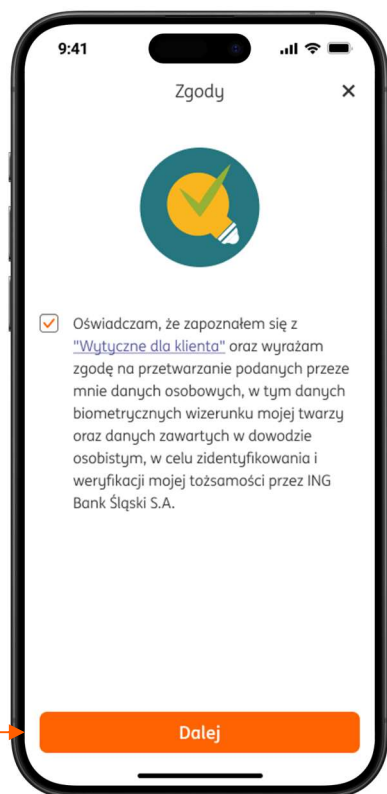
9:41

Zgody

×

Oświadczam, że zapoznałem się z "Wytyczne dla klienta" oraz wyrażam zgodę na przetwarzanie podanych przeze mnie danych osobowych, w tym danych biometrycznych wizerunku mojej twarzy oraz danych zawartych w dowodzie osobistym, w celu zidentyfikowania i weryfikacji mojej tożsamości przez ING Bank Śląski S.A.

Dalej